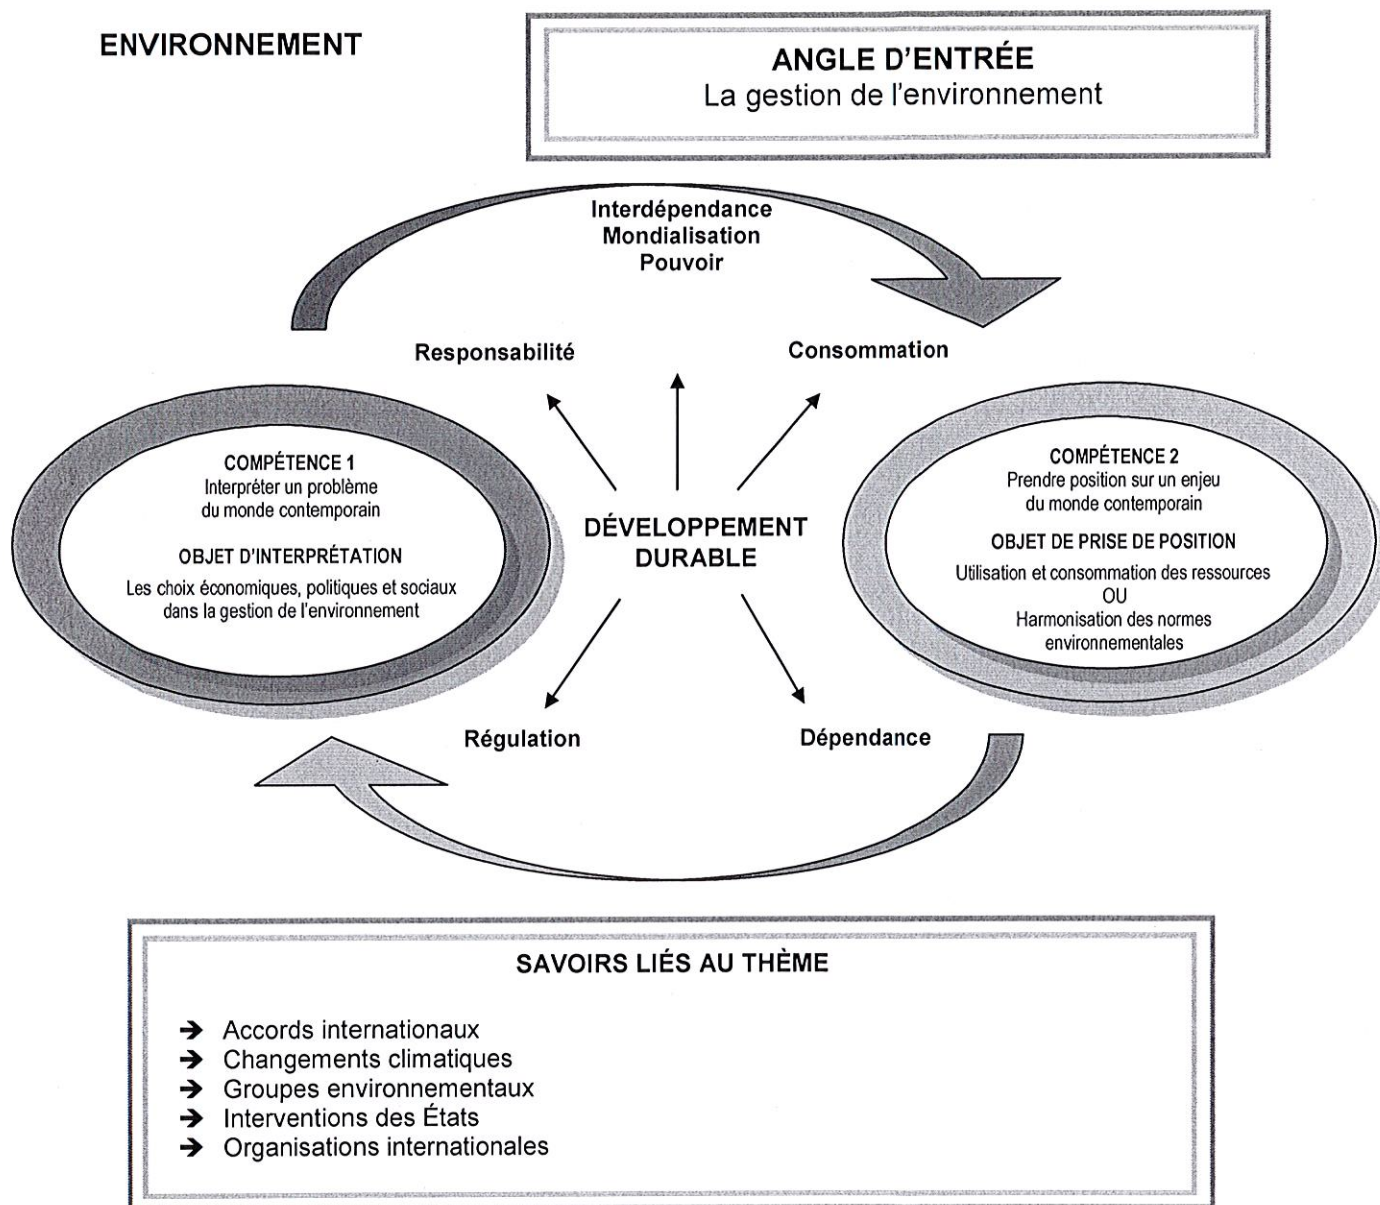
ENVIRONNEMENT

ANGLE D'ENTRÉE
La gestion de l'environnement

Interdépendance
Mondialisation
Pouvoir

Responsabilité

Consommation

COMPÉTENCE 1
Interpréter un problème du monde contemporain

OBJET D'INTERPRÉTATION
Les choix économiques, politiques et sociaux dans la gestion de l'environnement

DÉVELOPPEMENT DURABLE

COMPÉTENCE 2
Prendre position sur un enjeu du monde contemporain

OBJET DE PRISE DE POSITION
Utilisation et consommation des ressources
OU
Harmonisation des normes environnementales

Régulation

Dépendance

SAVOIRS LIÉS AU THÈME

→ Accords internationaux
→ Changements climatiques
→ Groupes environnementaux
→ Interventions des États
→ Organisations internationales